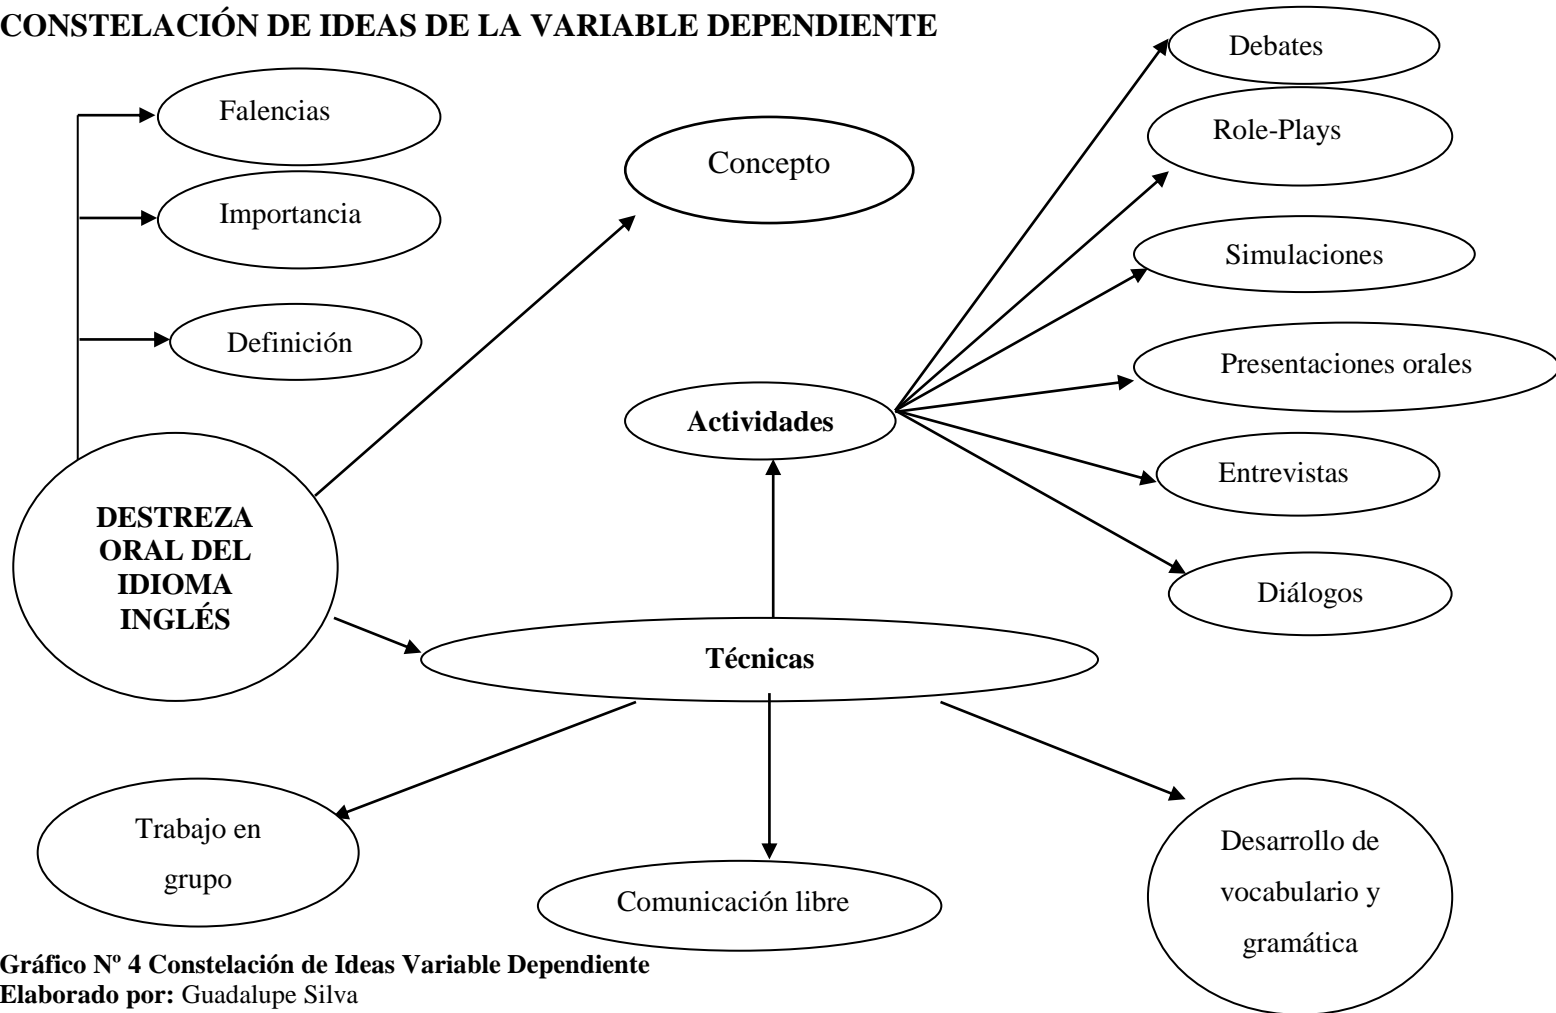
CONSTELACIÓN DE IDEAS DE LA VARIABLE DEPENDIENTE

Falencias

Importancia

Definición

Concepto

Debates

Role-Plays

Simulaciones

Presentaciones orales

Actividades

Entrevistas

Diálogos

DESTREZA ORAL DEL IDIOMA INGLÉS

Técnicas

Trabajo en grupo

Comunicación libre

Desarrollo de vocabulario y gramática

Gráfico Nº 4 Constelación de Ideas Variable Dependiente
Elaborado por: Guadalupe Silva